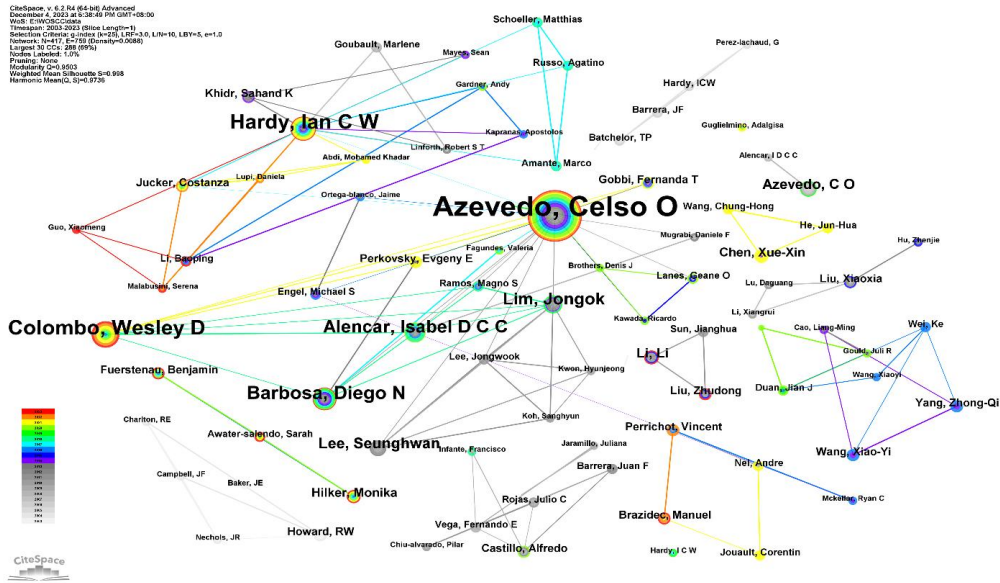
CiteSpace, v. 6.2.R4 (64-bit) Advanced
December 4, 2023 at 6:38:49 PM GMT+08:00
WoS: E:\WOSCCdata
Timespan: 2003-2023 (Slice Length=1)
Selection Criteria: g-index (k=25), LRF=3.0, L/N=10, LBY=5, e=1.0
Network: N=417, E=759 (Density=0.0088)
Largest 30 CCs: 288 (69%)
Nodes Labeled: 1.0%
Pruning: None
Modularity Q=0.9503
Weighted Mean Silhouette S=0.998
Harmonic Mean(Q, S)=0.9736

Schoeller, Matthias
Goubault, Marlene
Mayes, Sean
Perez-lachaud, G
Russo, Agatino
Khidr, Sahand K
Gardner, Andy
Hardy, ICW
Hardy, Ian C W
Barrera, JF
Guglielmino, Adalgisa
Kapranas, Apostolos
Batchelor, TP
Linforth, Robert S T
Abdi, Mohamed Khadar
Amante, Marco
Alencar, I D C C
Jucker, Costanza
Lupi, Daniela
Gobbi, Fernanda T
Azevedo, C O
Ortega-blanco, Jaime
Azevedo, Celso O
Wang, Chung-Hong
Guo, Xiaomeng
He, Jun-Hua
Li, Baoping
Fagundes, Valeria
Mugrabi, Daniele F
Chen, Xue-Xin
Hu, Zhenjie
Perkovsky, Evgeny E
Brothers, Denis J
Lanes, Geane O
Malabusini, Serena
Liu, Xiaoxia
Engel, Michael S
Lu, Daguang
Ramos, Magno S
Lim, Jongok
Li, Xiangrui
Colombo, Wesley D
Alencar, Isabel D C C
Kawada, Ricardo
Sun, Jianghua
Wei, Ke
Cao, Liang-Ming
Lee, Jongwook
Gould, Juli R
Li, Li
Kwon, Hyunjeong
Fuerstenau, Benjamin
Wang, Xiaoyi
Duan, Jian J
Barbosa, Diego N
Liu, Zhudong
Yang, Zhong-Qi
Koh, Sanghyun
Charlton, RE
Perrichot, Vincent
Awater-salendo, Sarah
Lee, Seunghwan
Wang, Xiao-Yi
Infante, Francisco
Jaramillo, Juliana
Campbell, JF
Barrera, Juan F
Nel, Andre
Baker, JE
Hilker, Monika
Mckellar, Ryan C
Rojas, Julio C
Brazidec, Manuel
Howard, RW
Vega, Fernando E
Nechols, JR
Chiu-alvarado, Pilar
Castillo, Alfredo
Hardy, I C W
Jouault, Corentin
CiteSpace